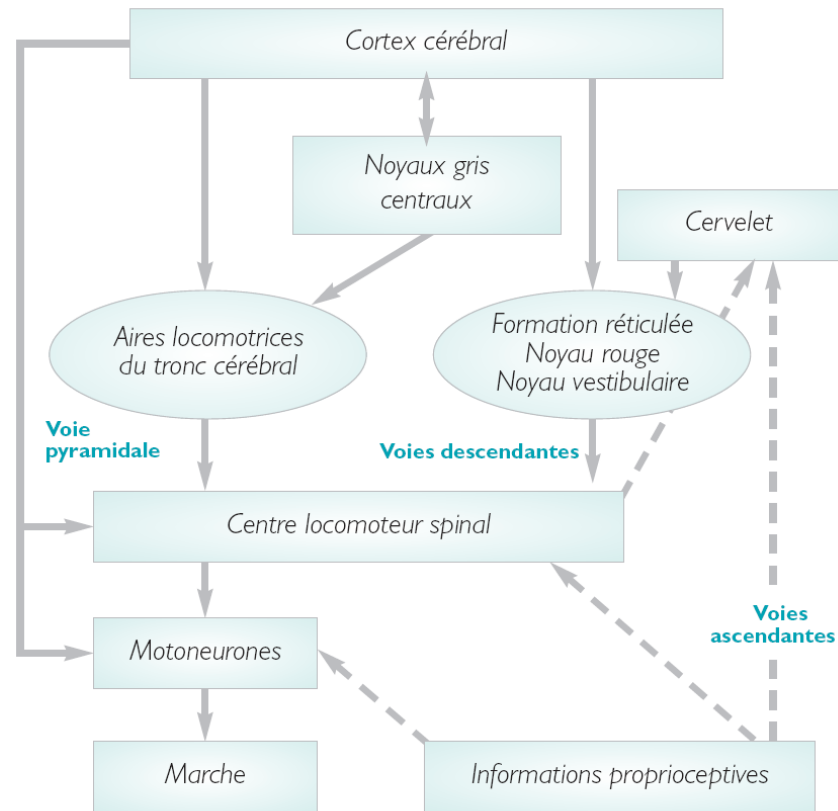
Cortex cérébral

Noyaux gris centraux

Cervelet

Aires locomotrices du tronc cérébral

Formation réticulée
Noyau rouge
Noyau vestibulaire

Voie pyramidale

Voies descendantes

Centre locomoteur spinal

Voies ascendantes

Motoneurones

Marche

Informations proprioceptives